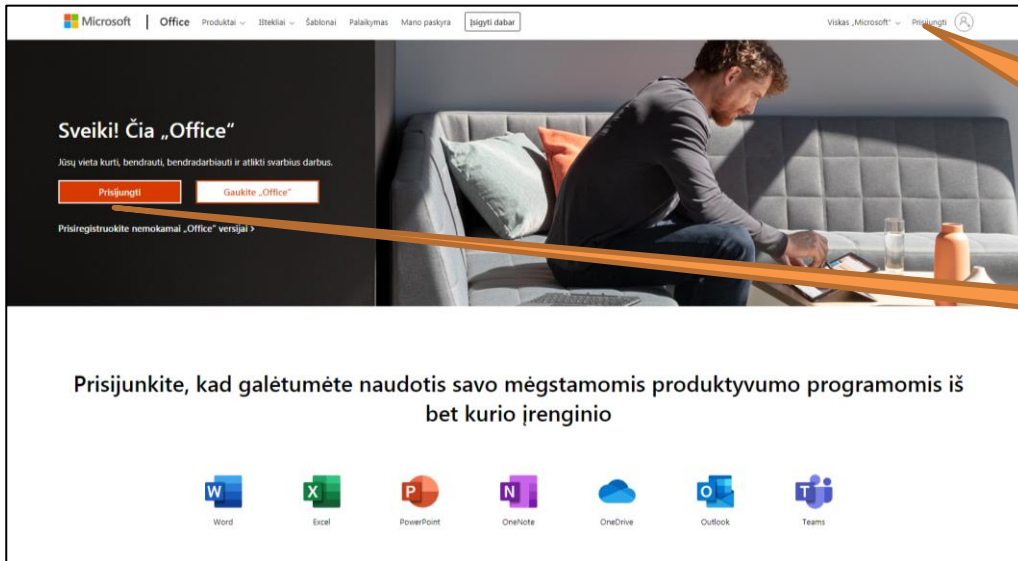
Microsoft | Office Produktai Ištekliai Šablonai Palaikymas Mano paskyra Įsigyti dabar

Viskas „Microsoft" Prisijungti

Sveiki! Čia „Office"

Jūsų vieta kurti, bendrauti, bendradarbiauti ir atlikti svarbius darbus.

Prisijungti

Gaukite „Office"

Prisiregistruokite nemokamai „Office" versijai >

Prisijunkite, kad galėtumėte naudotis savo mėgstamomis produktyvumo programomis iš bet kurio įrenginio

Word

Excel

PowerPoint

OneNote

OneDrive

Outlook

Teams